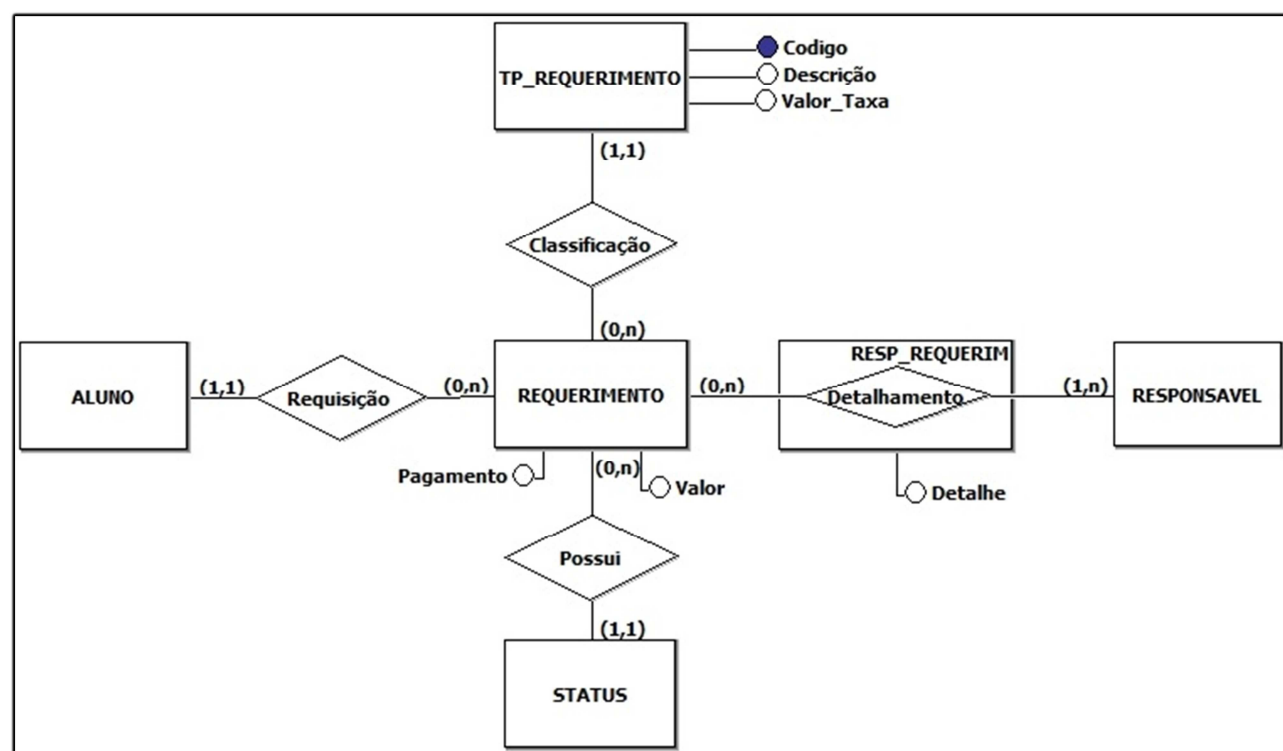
TP_REQUERIMENTO
Codigo
Descrição
Valor_Taxa
(1,1)
Classificação
(0,n)
ALUNO
(1,1)
Requisição
(0,n)
REQUERIMENTO
(0,n)
RESP_REQUERIM
Detalhamento
(1,n)
RESPONSAVEL
Pagamento
(0,n)
Valor
Detalhe
Possui
(1,1)
STATUS